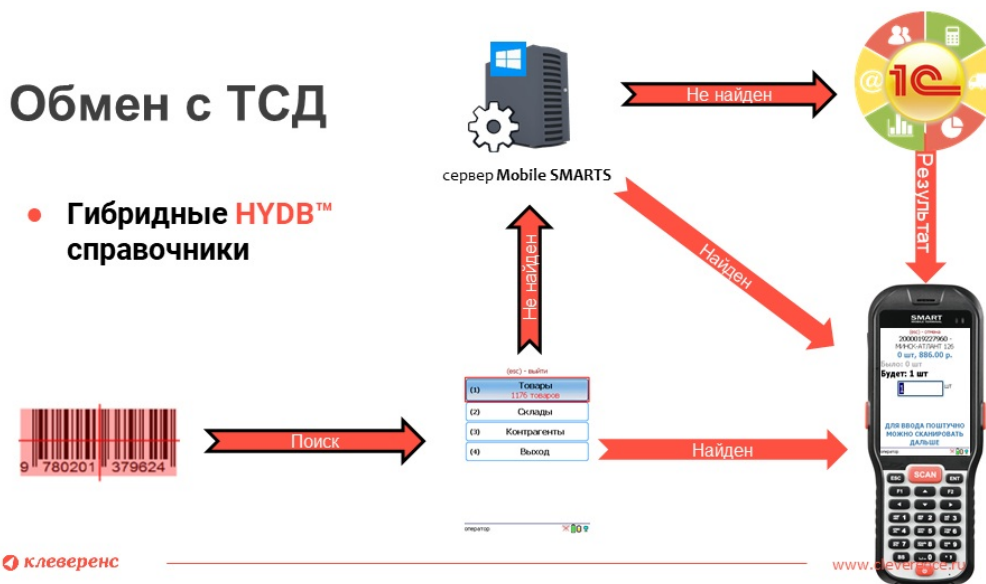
Обмен с ТСД

Гибридные HYDB™ справочники

сервер Mobile SMARTS

Не найден

1С

Результат

Найден

Не найден

(esc) - выйти
(1) Товары
1176 товаров
(2) Склады
(3) Контрагенты
(4) Выход
оператор

9 780201 379624

Поиск

Найден

SMART
(esc) - отмена
2000019227960 - МИНСК-АТЛАНТ 126
0 шт, 886.00 р.
Было: 0 шт
Будет: 1 шт
1 шт
ДЛЯ ВВОДА ПОШТУЧНО МОЖНО СКАНИРОВАТЬ ДАЛЬШЕ
SCAN
ENT

клеверенс

www.cleverence.ru